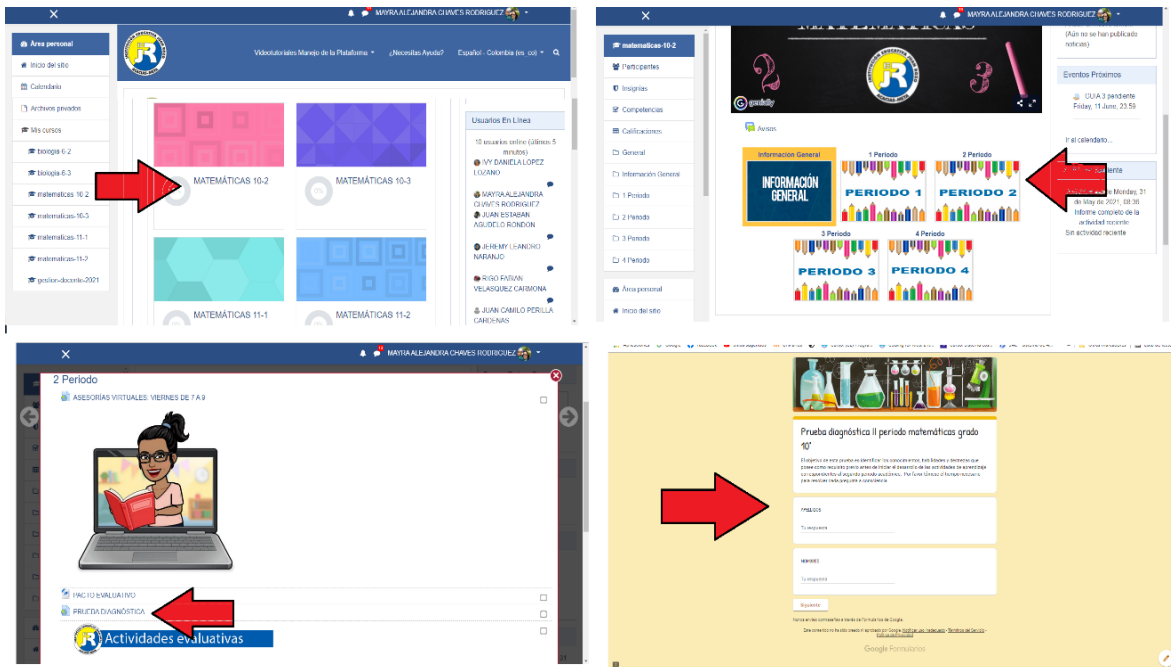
MAYRA ALEJANDRA CHAVES RODRIGUEZ

Área personal
Inicio del sitio
Calendario
Archivos privados
Mis cursos
biologia-6-2
biologia-6-3
matematicas-10-2
matematicas-10-3
matematicas-11-1
matematicas-11-2
gestion-docente-2021

Videotutoriales Manejo de la Plataforma
¿Necesitas Ayuda?
Español - Colombia (es_co)

MATEMÁTICAS 10-2
MATEMÁTICAS 10-3
MATEMÁTICAS 11-1
MATEMÁTICAS 11-2

Usuarios En Línea
10 usuarios online (últimos 5 minutos)
IVY DANIELA LOPEZ LOZANO
MAYRA ALEJANDRA CHAVES RODRIGUEZ
JUAN ESTABAN AGUDELO RONDON
JEREMY LEANDRO NARANJO
RIGO FABIAN VELASQUEZ CARMONA
JUAN CAMILO PERILLA CARDENAS

MAYRA ALEJANDRA CHAVES RODRIGUEZ

matematicas-10-2
Participantes
Insignias
Competencias
Calificaciones
General
Información General
1 Periodo
2 Periodo
3 Periodo
4 Periodo
Área personal
Inicio del sitio

MATEMÁTICAS
genially
Avisos

Información General
INFORMACIÓN GENERAL
1 Periodo
PERIODO 1
2 Periodo
PERIODO 2
3 Periodo
PERIODO 3
4 Periodo
PERIODO 4

(Aún no se han publicado noticias)
Eventos Próximos
GUIA 3 pendiente
Friday, 11 June, 23:59
Ir al calendario...
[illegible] reciente
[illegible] Monday, 31 de May de 2021, 08:36
Informe completo de la actividad reciente
Sin actividad reciente

MAYRA ALEJANDRA CHAVES RODRIGUEZ
2 Periodo
ASESORÍAS VIRTUALES: VIERNES DE 7 A 9
PACTO EVALUATIVO
PRUEBA DIAGNÓSTICA
Actividades evaluativas

Prueba diagnóstica II periodo matemáticas grado 10°
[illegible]
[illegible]
Tu respuesta
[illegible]
Tu respuesta
Siguiente
Nunca envíes contraseñas a través de Formularios de Google.
Este contenido no fue creado ni aprobado por Google. Notificar uso inadecuado - Términos del Servicio - Política de Privacidad
Google Formularios